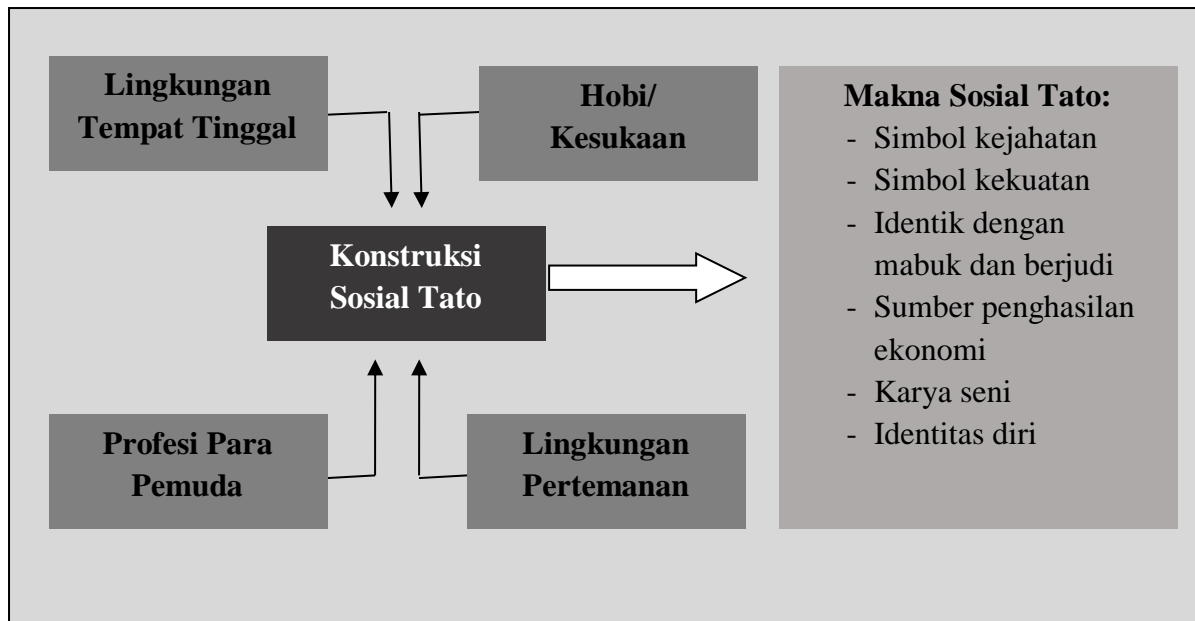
Lingkungan Tempat Tinggal

Hobi/ Kesukaan

Konstruksi Sosial Tato

Profesi Para Pemuda

Lingkungan Pertemanan

Makna Sosial Tato:
- Simbol kejahatan
- Simbol kekuatan
- Identik dengan mabuk dan berjudi
- Sumber penghasilan ekonomi
- Karya seni
- Identitas diri